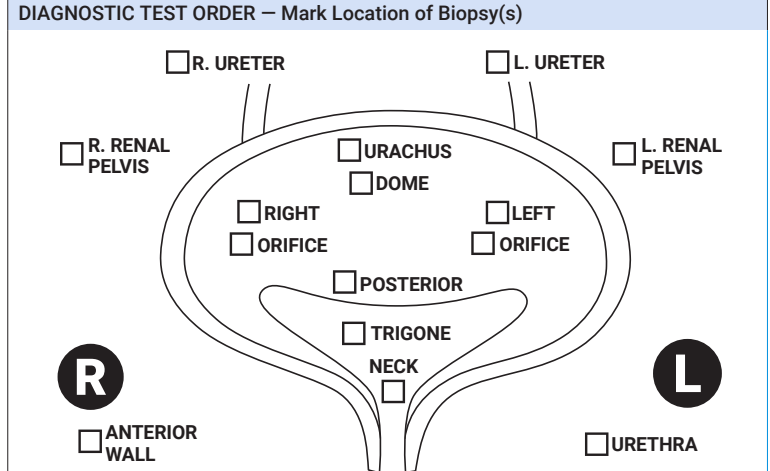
DIAGNOSTIC TEST ORDER — Mark Location of Biopsy(s)

R. URETER

L. URETER

R. RENAL PELVIS

URACHUS

L. RENAL PELVIS

DOME

RIGHT

LEFT

ORIFICE

ORIFICE

POSTERIOR

TRIGONE

NECK

R

L

ANTERIOR WALL

URETHRA